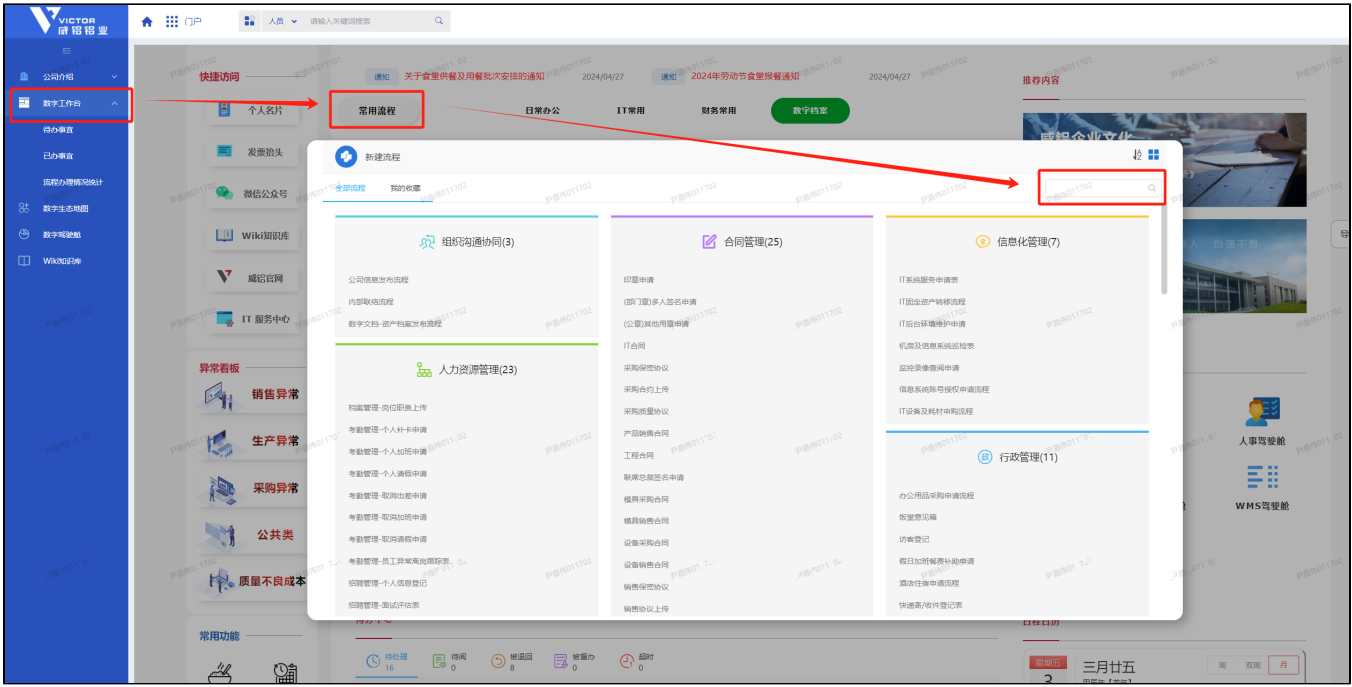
VICTOR 威铝铝业

门户

人员 请输入关键词搜索

公司介绍
数字工作台
待办事宜
已办事宜
流程办理情况统计
数字生态地图
数字驾驶舱
Wiki知识库

快捷访问
个人名片
发票抬头
微信公众号
Wiki知识库
威铝官网
IT 服务中心

异常看板
销售异常
生产异常
采购异常
公共类
质量不良成本

常用功能

通知 关于食堂供餐及用餐批次安排的通知 2024/04/27
通知 2024年劳动节食堂报餐通知 2024/04/27

常用流程 日常办公 IT常用 财务常用 数字档案

推荐内容

新建流程

全部流程 我的收藏

组织沟通协同(3)
公司信息发布流程
内部联络流程
数字文档-资产档案发布流程

人力资源管理(23)
档案管理-岗位职责上传
考勤管理-个人补卡申请
考勤管理-个人加班申请
考勤管理-个人请假申请
考勤管理-取消出差申请
考勤管理-取消加班申请
考勤管理-取消请假申请
考勤管理-员工异常离岗报表
招聘管理-个人信息登记
招聘管理-面试评估表

合同管理(25)
印章申请
(部门章)多人签名申请
(公章)其他用章申请
IT合同
采购保密协议
采购合约上传
采购质量协议
产品销售合同
工程合同
联席总裁签名申请
模具采购合同
模具销售合同
设备采购合同
设备销售合同
销售保密协议
销售协议上传

信息化管理(7)
IT系统服务申请表
IT固定资产转移流程
IT后台环境维护申请
机房及信息系统巡检表
监控录像查阅申请
信息系统账号授权申请流程
IT设备及耗材申购流程

行政管理(11)
办公用品采购申请流程
饭堂意见箱
访客登记
假日加班餐费补助申请
酒店住宿申请流程
快递寄/收件登记表

人事驾驶舱
WMS驾驶舱

待处理 16
待阅 0
被退回 8
被督办 0
超时 0

星期五 3
三月廿五

周 双周 月